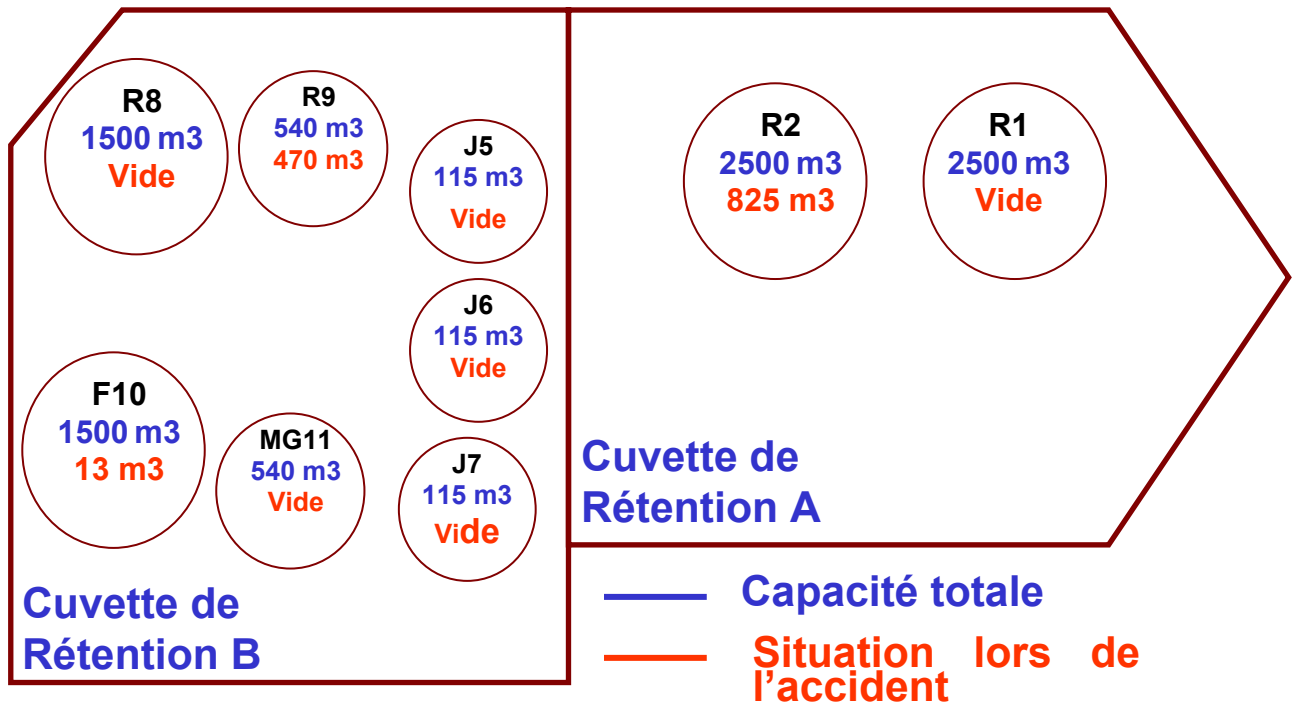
R8
1500 m3
Vide

R9
540 m3
470 m3

J5
115 m3
Vide

J6
115 m3
Vide

F10
1500 m3
13 m3

MG11
540 m3
Vide

J7
115 m3
Vide

Cuvette de Rétention B

R2
2500 m3
825 m3

R1
2500 m3
Vide

Cuvette de Rétention A

Capacité totale

Situation lors de l'accident